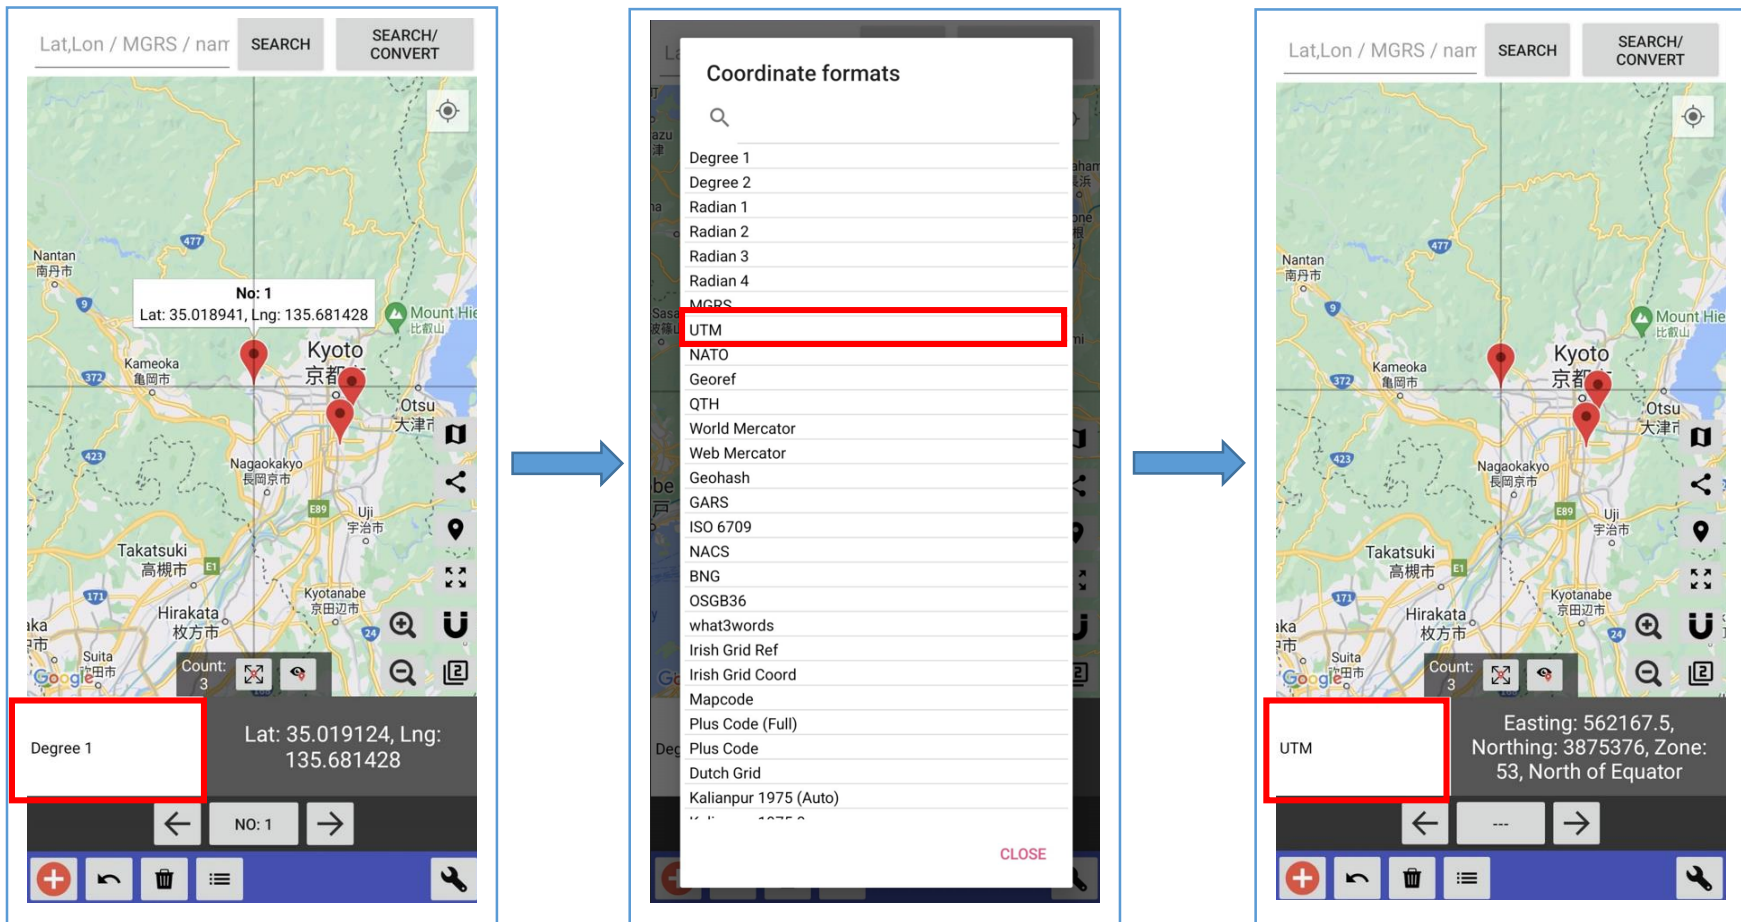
Lat,Lon / MGRS / nar
SEARCH
SEARCH/ CONVERT

Nantan 南丹市
477
9
No: 1
Lat: 35.018941, Lng: 135.681428
Mount Hie 比叡山
Kameoka 亀岡市
Kyoto 京都
372
Otsu 大津市
423
Nagaokakyo 長岡京市
E89
Uji 宇治市
Takatsuki 高槻市
E1
171
Kyotanabe 京田辺市
Hirakata 枚方市
24
Suita 吹田市
Google
Count: 3

Degree 1
Lat: 35.019124, Lng: 135.681428
NO: 1

Coordinate formats
Degree 1
Degree 2
Radian 1
Radian 2
Radian 3
Radian 4
MGRS
UTM
NATO
Georef
QTH
World Mercator
Web Mercator
Geohash
GARS
ISO 6709
NACS
BNG
OSGB36
what3words
Irish Grid Ref
Irish Grid Coord
Mapcode
Plus Code (Full)
Plus Code
Dutch Grid
Kalianpur 1975 (Auto)
CLOSE

Lat,Lon / MGRS / nar
SEARCH
SEARCH/ CONVERT

Nantan 南丹市
477
9
Mount Hie 比叡山
Kameoka 亀岡市
Kyoto 京都
372
Otsu 大津市
423
Nagaokakyo 長岡京市
E89
Uji 宇治市
Takatsuki 高槻市
E1
171
Kyotanabe 京田辺市
Hirakata 枚方市
24
Suita 吹田市
Google
Count: 3

UTM
Easting: 562167.5, Northing: 3875376, Zone: 53, North of Equator
---